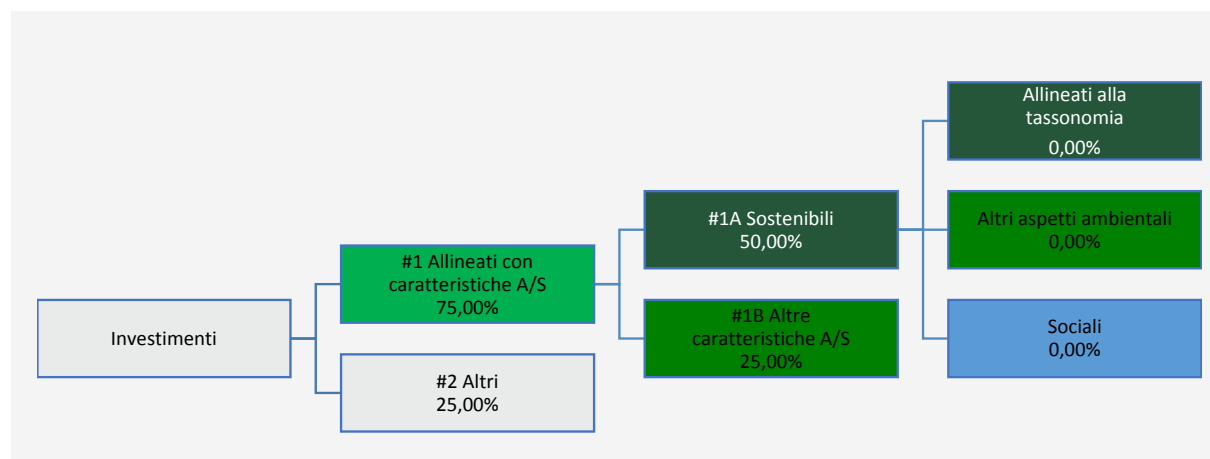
Investimenti

#1 Allineati con caratteristiche A/S
75,00%

#2 Altri
25,00%

#1A Sostenibili
50,00%

#1B Altre caratteristiche A/S
25,00%

Allineati alla tassonomia
0,00%

Altri aspetti ambientali
0,00%

Sociali
0,00%